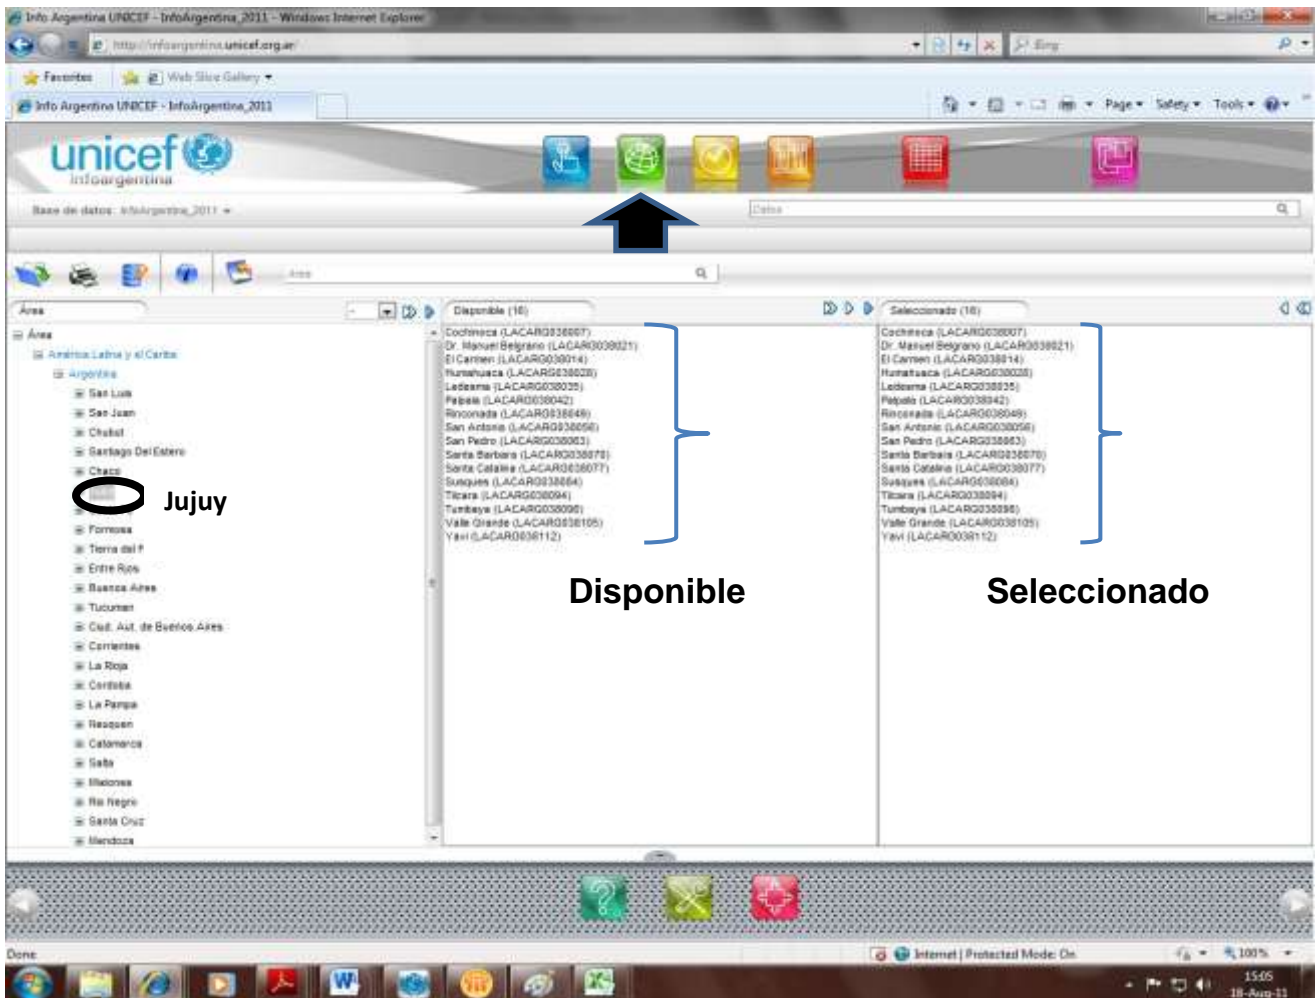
Info Argentina UNICEF - InfoArgentina_2011 - Windows Internet Explorer

http://infoargentina.unicef.org.ar/

Bing

Favorites

Web Slice Gallery

Info Argentina UNICEF - InfoArgentina_2011

Page ▾ Safety ▾ Tools ▾

unicef
infoargentina

Base de datos: InfoArgentina_2011 ▾

Datos

Área

Área

Disponible (16)

Seleccionado (16)

Área
América Latina y el Caribe
Argentina
San Luis
San Juan
Chubut
Santiago Del Estero
Chaco
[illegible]
Formosa
Tierra del F
Entre Ríos
Buenos Aires
Tucuman
Ciud. Aut. de Buenos Aires
Corrientes
La Rioja
Cordoba
La Pampa
Neuquen
Catamarca
Salta
Misiones
Rio Negro
Santa Cruz
Mendoza

Jujuy

Cochinoca (LACARG038007)
Dr. Manuel Belgrano (LACARG038021)
El Carmen (LACARG038014)
Humahuaca (LACARG038028)
Ledesma (LACARG038035)
Palpala (LACARG038042)
Rinconada (LACARG038049)
San Antonio (LACARG038056)
San Pedro (LACARG038063)
Santa Barbara (LACARG038070)
Santa Catalina (LACARG038077)
Susques (LACARG038084)
Tilcara (LACARG038094)
Tumbaya (LACARG038098)
Valle Grande (LACARG038105)
Yavi (LACARG038112)

Cochinoca (LACARG038007)
Dr. Manuel Belgrano (LACARG038021)
El Carmen (LACARG038014)
Humahuaca (LACARG038028)
Ledesma (LACARG038035)
Palpala (LACARG038042)
Rinconada (LACARG038049)
San Antonio (LACARG038056)
San Pedro (LACARG038063)
Santa Barbara (LACARG038070)
Santa Catalina (LACARG038077)
Susques (LACARG038084)
Tilcara (LACARG038094)
Tumbaya (LACARG038098)
Valle Grande (LACARG038105)
Yavi (LACARG038112)

Disponible

Seleccionado

Done

Internet | Protected Mode: On

100%

15:05
18-Aug-11